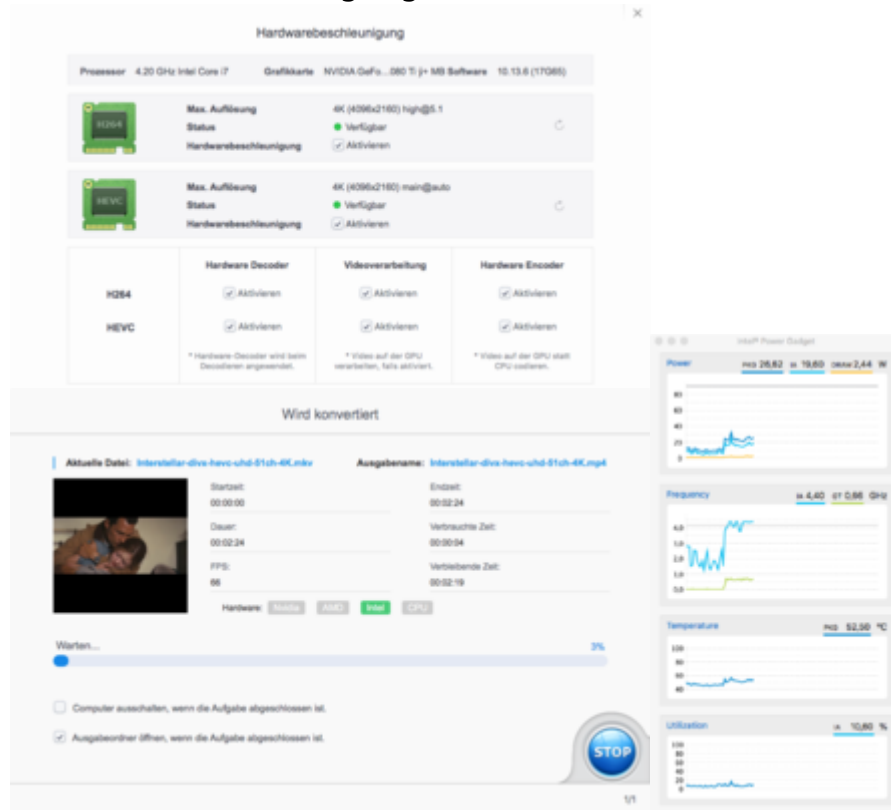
Hardwarebeschleunigung

×

Prozessor 4.20 GHz Intel Core i7 Grafikkarte NVIDIA GeFo...080 Ti j+ MB Software 10.13.6 (17G65)

H264

Max. Auflösung 4K (4096x2160) high@5.1
Status Verfügbar
Hardwarebeschleunigung Aktivieren

HEVC

Max. Auflösung 4K (4096x2160) main@auto
Status Verfügbar
Hardwarebeschleunigung Aktivieren

| | Hardware Decoder | Videoverarbeitung | Hardware Encoder |
|---|---|---|---|
| H264 | Aktivieren | Aktivieren | Aktivieren |
| HEVC | Aktivieren | Aktivieren | Aktivieren |
| | * Hardware-Decoder wird beim Decodieren angewendet. | * Video auf der GPU verarbeiten, falls aktiviert. | * Video auf der GPU statt CPU codieren. |

Wird konvertiert

Aktuelle Datei: Interstellar-divx-hevc-uhd-51ch-4K.mkv Ausgabename: Interstellar-divx-hevc-uhd-51ch-4K.mp4

Startzeit:
00:00:00

Endzeit:
00:02:24

Dauer:
00:02:24

Verbrauchte Zeit:
00:00:04

FPS:
66

Verbleibende Zeit:
00:02:19

Hardware: Nvidia AMD Intel CPU

Warten...

3%

Computer ausschalten, wenn die Aufgabe abgeschlossen ist.

Ausgabeordner öffnen, wenn die Aufgabe abgeschlossen ist.

STOP

1/1

Intel® Power Gadget

Power PKG 26,62 IA 19,60 DRAM 2,44 W

80
60
40
20
0

Frequency IA 4,40 GT 0,66 GHz

4,0
3,0
2,0
1,0
0,0

Temperature PKG 52,50 °C

100
80
60
40

Utilization IA 10,60 %

100
80
60
40
20
0